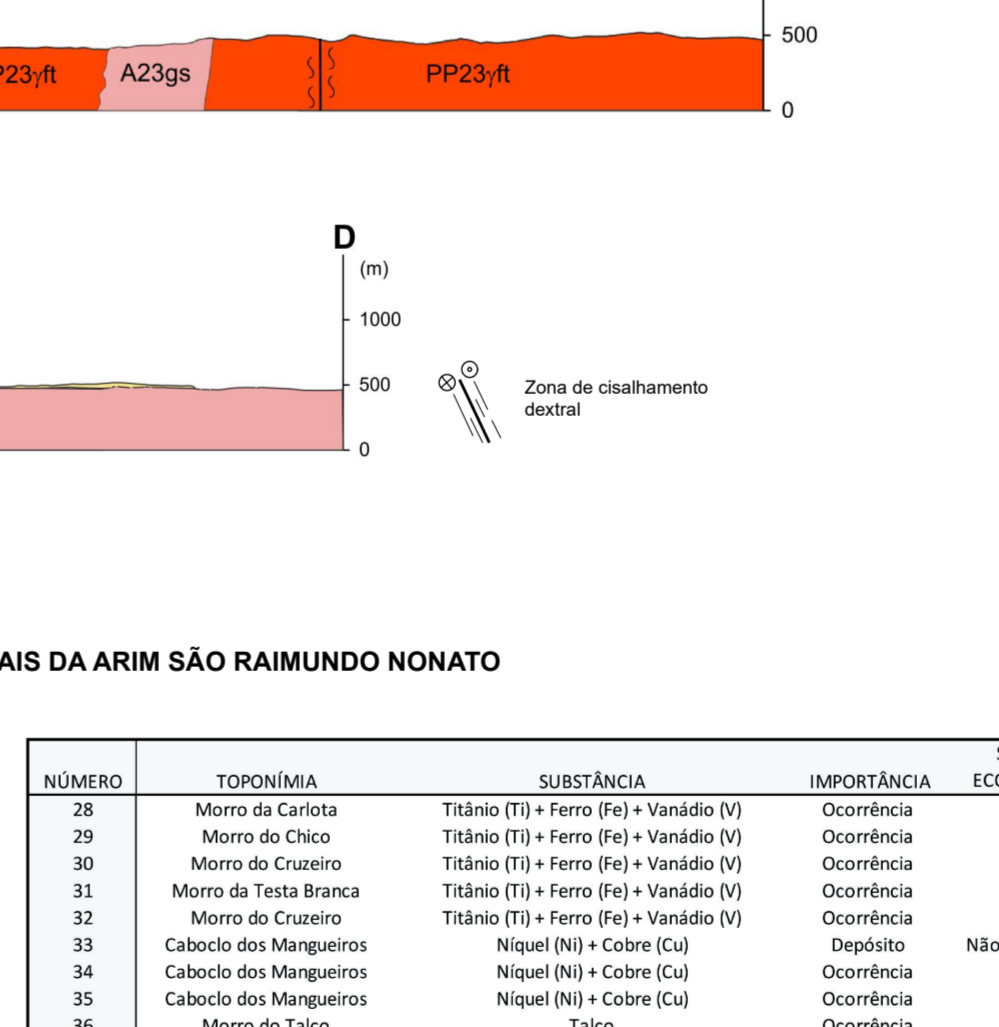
500

P23γft

A23gs

PP23γft

0

D

(m)

1000

500

0

Zona de cisalhamento dextral

AIS DA ARIM SÃO RAIMUNDO NONATO

| NÚMERO | TOPONÍMIA | SUBSTÂNCIA | IMPORTÂNCIA | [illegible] ECO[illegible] |
|---|---|---|---|---|
| 28 | Morro da Carlota | Titânio (Ti) + Ferro (Fe) + Vanádio (V) | Ocorrência | |
| 29 | Morro do Chico | Titânio (Ti) + Ferro (Fe) + Vanádio (V) | Ocorrência | |
| 30 | Morro do Cruzeiro | Titânio (Ti) + Ferro (Fe) + Vanádio (V) | Ocorrência | |
| 31 | Morro da Testa Branca | Titânio (Ti) + Ferro (Fe) + Vanádio (V) | Ocorrência | |
| 32 | Morro do Cruzeiro | Titânio (Ti) + Ferro (Fe) + Vanádio (V) | Ocorrência | |
| 33 | Caboclo dos Mangueiros | Níquel (Ni) + Cobre (Cu) | Depósito | Não |
| 34 | Caboclo dos Mangueiros | Níquel (Ni) + Cobre (Cu) | Ocorrência | |
| 35 | Caboclo dos Mangueiros | Níquel (Ni) + Cobre (Cu) | Ocorrência | |
| 36 | Morro do Talco | Talco | Ocorrência | |